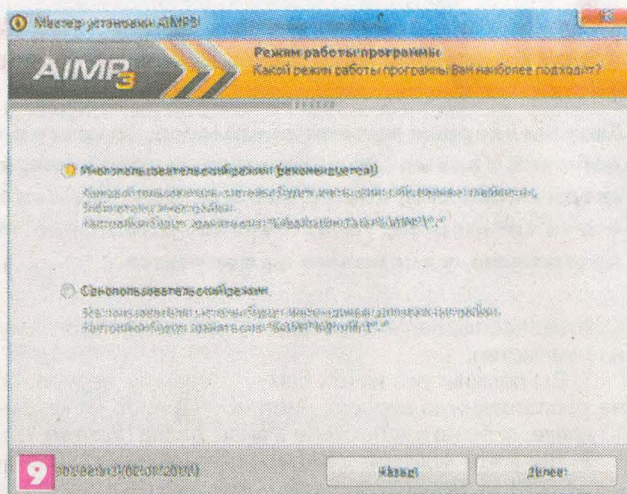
Мастер установки AIMP3

AIMP3

Режим работы программы
Какой режим работы программы Вам наиболее подходит?

Многопользовательский режим (рекомендуется)

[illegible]

Однопользовательский режим

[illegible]

9 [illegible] (02.07.2015)

Назад

Далее